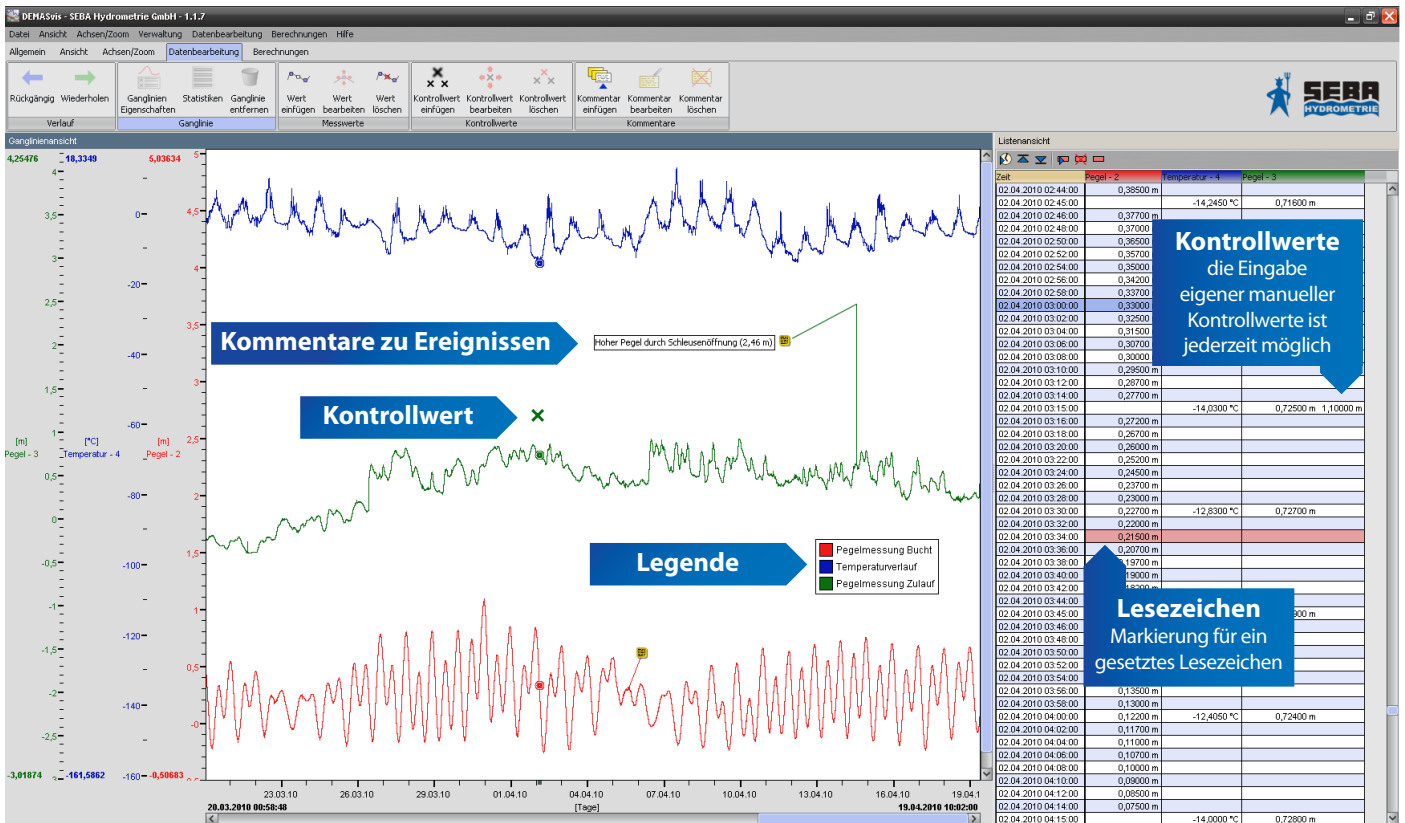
DEMASvis - SEBA Hydrometrie GmbH - 1.1.7

Datei Ansicht Achsen/Zoom Verwaltung Datenbearbeitung Berechnungen Hilfe

Allgemein Ansicht Achsen/Zoom Datenbearbeitung Berechnungen

Rückgängig Wiederholen
Verlauf

Ganglinien Eigenschaften Statistiken Ganglinie entfernen
Ganglinie

Wert einfügen Wert bearbeiten Wert löschen
Messwerte

Kontrollwert einfügen Kontrollwert bearbeiten Kontrollwert löschen
Kontrollwerte

Kommentar einfügen Kommentar bearbeiten Kommentar löschen
Kommentare

SEBA HYDROMETRIE

Ganglinienansicht

4,25476 18,3349 5,03634

4 3,5 3 2,5 2 1,5 1 0,5 0 -0,5 -1 -1,5 -2 -2,5

0 -20 -40 -60 -80 -100 -120 -140 -160

5 4,5 4 3,5 3 2,5 2 1,5 1 0,5 -0

[m] Pegel - 3 [°C] Temperatur - 4 [m] Pegel - 2

-3,01874 -161,5862 -0,50683

Kommentare zu Ereignissen

Hoher Pegel durch Schleusenöffnung (2,46 m)

Kontrollwert

Legende

Pegelmessung Bucht
Temperaturverlauf
Pegelmessung Zulauf

23.03.10 26.03.10 29.03.10 01.04.10 04.04.10 07.04.10 10.04.10 13.04.10 16.04.10 19.04.1

20.03.2010 00:58:48 [Tage] 19.04.2010 10:02:00

Listenansicht

| Zeit | Pegel - 2 | Temperatur - 4 | Pegel - 3 |
|---|---|---|---|
| 02.04.2010 02:44:00 | 0,38500 m | | |
| 02.04.2010 02:45:00 | | -14,2450 °C | 0,71600 m |
| 02.04.2010 02:46:00 | 0,37700 m | | |
| 02.04.2010 02:48:00 | 0,37000 | | |
| 02.04.2010 02:50:00 | 0,36500 | | |
| 02.04.2010 02:52:00 | 0,35700 | | |
| 02.04.2010 02:54:00 | 0,35000 | | |
| 02.04.2010 02:56:00 | 0,34200 | | |
| 02.04.2010 02:58:00 | 0,33700 | | |
| 02.04.2010 03:00:00 | 0,33000 | | |
| 02.04.2010 03:02:00 | 0,32500 | | |
| 02.04.2010 03:04:00 | 0,31500 | | |
| 02.04.2010 03:06:00 | 0,30700 | | |
| 02.04.2010 03:08:00 | 0,30000 | | |
| 02.04.2010 03:10:00 | 0,29500 m | | |
| 02.04.2010 03:12:00 | 0,28700 m | | |
| 02.04.2010 03:14:00 | 0,27700 m | | |
| 02.04.2010 03:15:00 | | -14,0300 °C | 0,72500 m 1,10000 m |
| 02.04.2010 03:16:00 | 0,27200 m | | |
| 02.04.2010 03:18:00 | 0,26700 m | | |
| 02.04.2010 03:20:00 | 0,26000 m | | |
| 02.04.2010 03:22:00 | 0,25200 m | | |
| 02.04.2010 03:24:00 | 0,24500 m | | |
| 02.04.2010 03:26:00 | 0,23700 m | | |
| 02.04.2010 03:28:00 | 0,23000 m | | |
| 02.04.2010 03:30:00 | 0,22700 m | -12,8300 °C | 0,72700 m |
| 02.04.2010 03:32:00 | 0,22000 m | | |
| 02.04.2010 03:34:00 | 0,21500 m | | |
| 02.04.2010 03:36:00 | 0,20700 m | | |
| 02.04.2010 03:38:00 | 0,19700 m | | |
| 02.04.2010 03:40:00 | 0,19000 m | | |
| 02.04.2010 03:42:00 | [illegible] | | |
| 02.04.2010 03:44:00 | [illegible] | | |
| 02.04.2010 03:45:00 | | | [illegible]900 m |
| 02.04.2010 03:46:00 | | | |
| 02.04.2010 03:48:00 | | | |
| 02.04.2010 03:50:00 | | | |
| 02.04.2010 03:52:00 | | | |
| 02.04.2010 03:54:00 | | | |
| 02.04.2010 03:56:00 | 0,13500 m | | |
| 02.04.2010 03:58:00 | 0,13000 m | | |
| 02.04.2010 04:00:00 | 0,12200 m | -12,4050 °C | 0,72400 m |
| 02.04.2010 04:02:00 | 0,11700 m | | |
| 02.04.2010 04:04:00 | 0,11000 m | | |
| 02.04.2010 04:06:00 | 0,10700 m | | |
| 02.04.2010 04:08:00 | 0,10000 m | | |
| 02.04.2010 04:10:00 | 0,09000 m | | |
| 02.04.2010 04:12:00 | 0,08500 m | | |
| 02.04.2010 04:14:00 | 0,07500 m | | |
| 02.04.2010 04:15:00 | | -14,0000 °C | 0,72800 m |

Kontrollwerte
die Eingabe eigener manueller Kontrollwerte ist jederzeit möglich

Lesezeichen
Markierung für ein gesetztes Lesezeichen